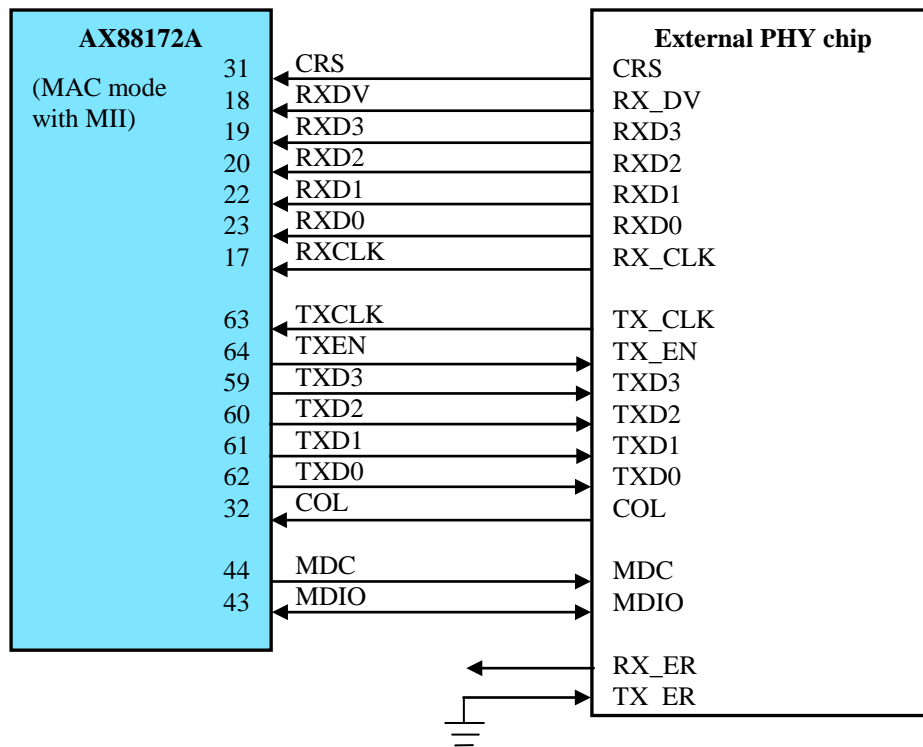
AX88172A
(MAC mode with MII)

31 CRS
18 RXDV
19 RXD3
20 RXD2
22 RXD1
23 RXD0
17 RXCLK

63 TXCLK
64 TXEN
59 TXD3
60 TXD2
61 TXD1
62 TXD0
32 COL

44 MDC
43 MDIO

External PHY chip
CRS
RX_DV
RXD3
RXD2
RXD1
RXD0
RX_CLK

TX_CLK
TX_EN
TXD3
TXD2
TXD1
TXD0
COL

MDC
MDIO

RX_ER
TX_ER